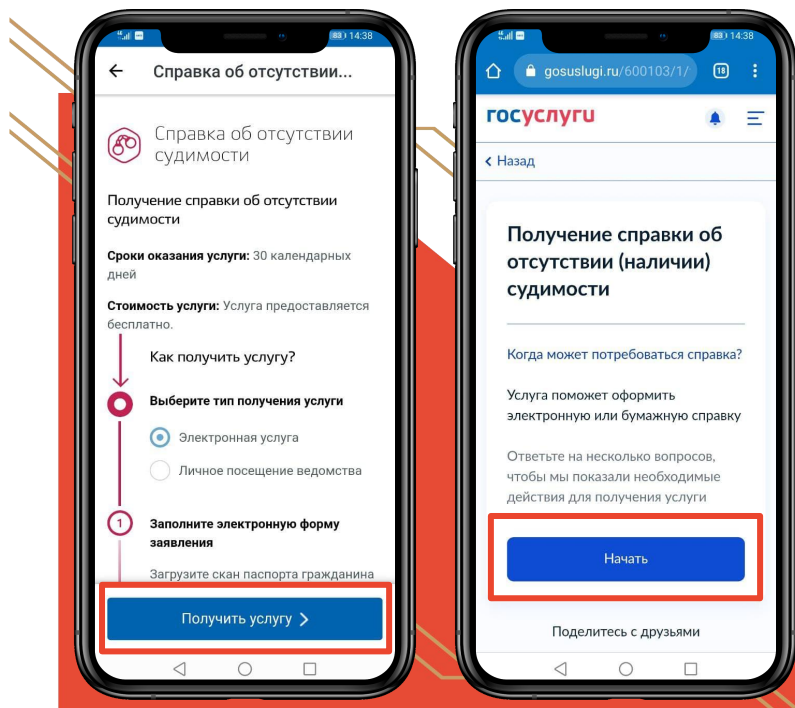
14:38

Справка об отсутствии...

Справка об отсутствии судимости

Получение справки об отсутствии судимости

Сроки оказания услуги: 30 календарных дней

Стоимость услуги: Услуга предоставляется бесплатно.

Как получить услугу?

Выберите тип получения услуги

Электронная услуга

Личное посещение ведомства

1

Заполните электронную форму заявления

Загрузите скан паспорта гражданина

Получить услугу

14:38

gosuslugi.ru/600103/1/

18

госуслуги

Назад

Получение справки об отсутствии (наличии) судимости

Когда может потребоваться справка?

Услуга поможет оформить электронную или бумажную справку

Ответьте на несколько вопросов, чтобы мы показали необходимые действия для получения услуги

Начать

Поделитесь с друзьями